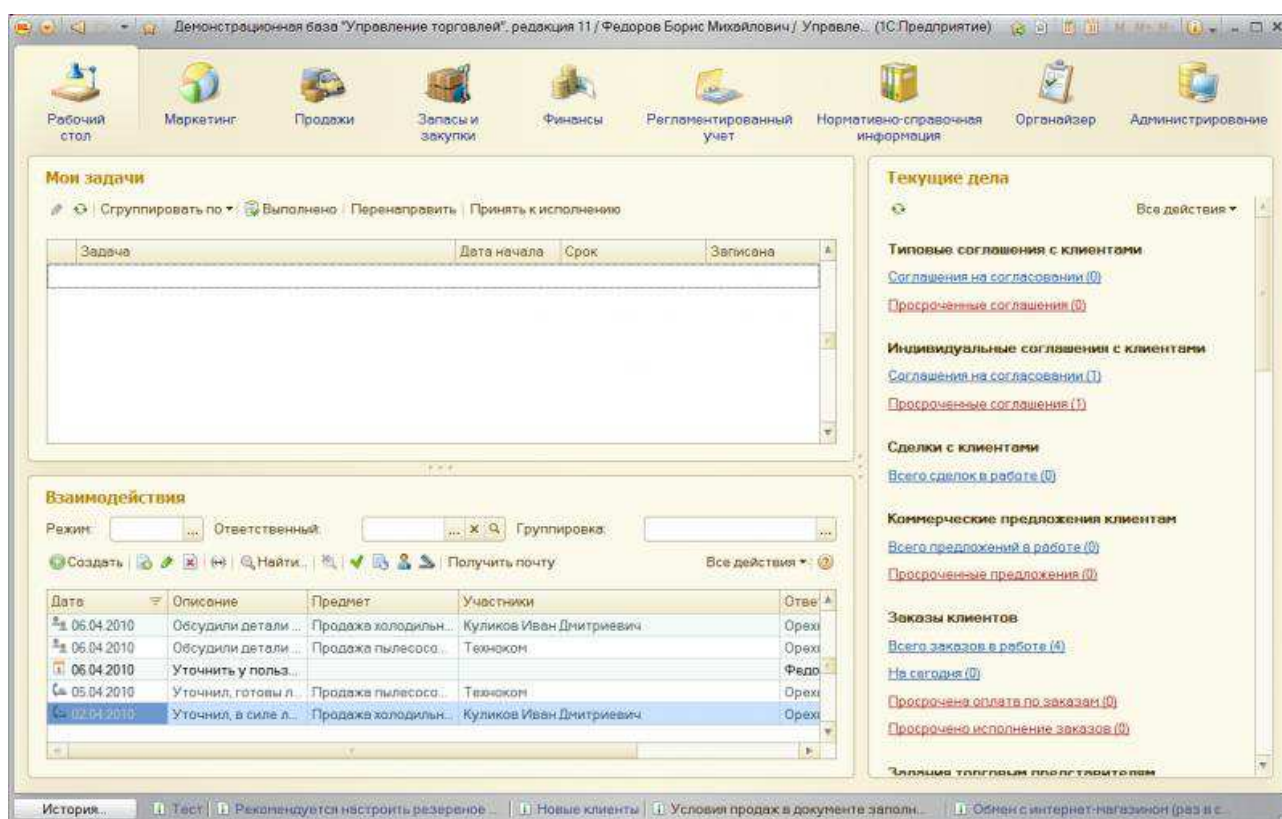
Демонстрационная база "Управление торговлей", редакция 11 / Федоров Борис Михайлович / Управле... (1С:Предприятие)

Рабочий стол | Маркетинг | Продажи | Запасы и закупки | Финансы | Регламентированный учет | Нормативно-справочная информация | Органайзер | Администрирование

Мои задачи

Сгруппировать по ▾ | Выполнено | Перенаправить | Принять к исполнению

| Задача | Дата начала | Срок | Записана |
|---|---|---|---|
| | | | |

Взаимодействия

Режим: ... Ответственный: ... Группировка: ...

Создать | Найти... | Получить почту | Все действия ▾

| Дата | Описание | Предмет | Участники | Отве |
|---|---|---|---|---|
| 06.04.2010 | Обсудили детали ... | Продажа холодильн... | Куликов Иван Дмитриевич | Орехо |
| 06.04.2010 | Обсудили детали ... | Продажа пылесосо... | Техноком | Орехо |
| 06.04.2010 | Уточнить у польз... | | | Федо |
| 05.04.2010 | Уточнил, готовы л... | Продажа пылесосо... | Техноком | Орехо |
| 02.04.2010 | Уточнил, в силе л... | Продажа холодильн... | Куликов Иван Дмитриевич | Орехо |

Текущие дела

Все действия ▾

Типовые соглашения с клиентами
Соглашения на согласовании (0)
Просроченные соглашения (0)

Индивидуальные соглашения с клиентами
Соглашения на согласовании (1)
Просроченные соглашения (1)

Сделки с клиентами
Всего сделок в работе (0)

Коммерческие предложения клиентам
Всего предложений в работе (0)
Просроченные предложения (0)

Заказы клиентов
Всего заказов в работе (4)
На сегодня (0)
Просрочена оплата по заказам (0)
Просрочено исполнение заказов (0)

Задания торговым представителям

История... | Тест | Рекомендуется настроить резервное ... | Новые клиенты | Условия продаж в документе заполн... | Обмен с интернет-магазином (раз в с...